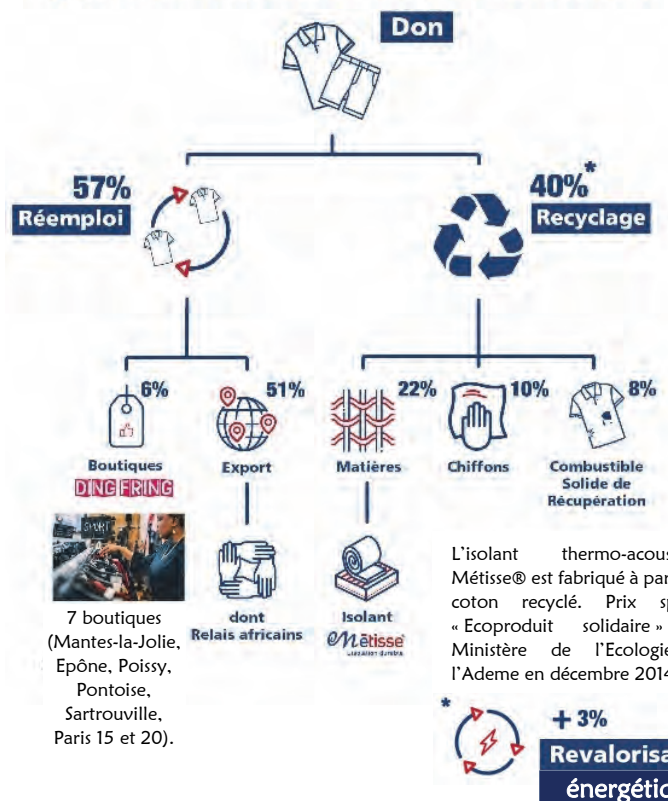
Don

57%
Réemploi

40%*
Recyclage

6%
Boutiques
DING FRING

51%
Export

22%
Matières

10%
Chiffons

8%
Combustible Solide de Récupération

SPORT

dont Relais africains

Isolant
Métisse
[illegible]

7 boutiques (Mantes-la-Jolie, Epône, Poissy, Pontoise, Sartrouville, Paris 15 et 20).

L'isolant thermo-acous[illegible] Métisse® est fabriqué à par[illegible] coton recyclé. Prix sp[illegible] « Ecoproduit solidaire » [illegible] Ministère de l'Ecologie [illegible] l'Ademe en décembre 2014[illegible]

*
+ 3%
Revalorisa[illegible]
énergétiq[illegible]